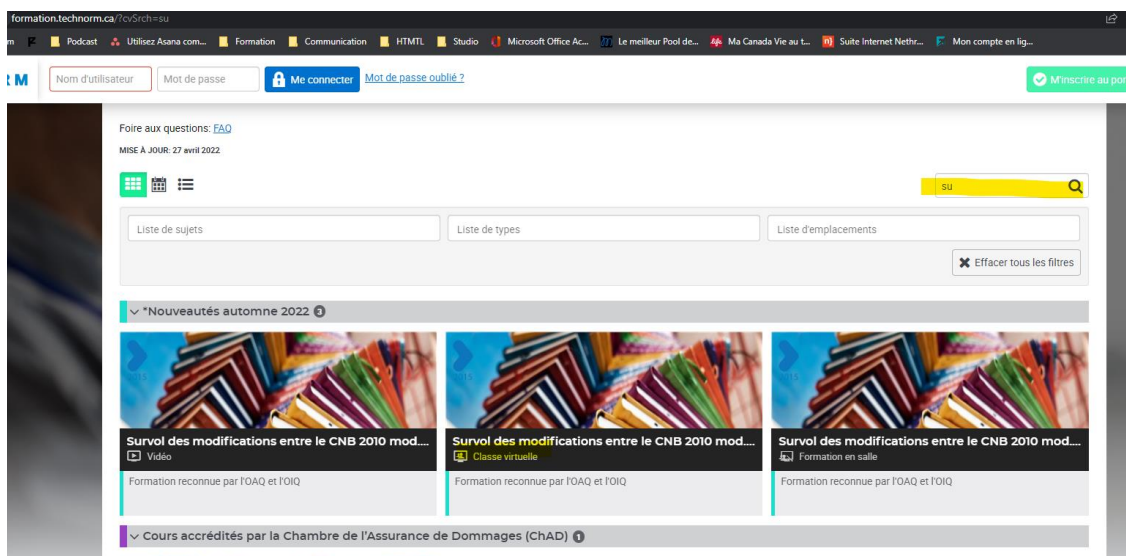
formation.technorm.ca/?cvSrch=su

m Podcast Utilisez Asana com... Formation Communication HTMTL Studio Microsoft Office Ac... Le meilleur Pool de... Ma Canada Vie au t... Suite Internet Nethr... Mon compte en lig...

RM Nom d'utilisateur Mot de passe Me connecter Mot de passe oublié ? M'inscrire au por

Foire aux questions: FAQ

MISE À JOUR: 27 avril 2022

su

Liste de sujets

Liste de types

Liste d'emplacements

Effacer tous les filtres

*Nouveautés automne 2022 3

Survol des modifications entre le CNB 2010 mod....
Vidéo
Formation reconnue par l'OAQ et l'OIQ

Survol des modifications entre le CNB 2010 mod....
Classe virtuelle
Formation reconnue par l'OAQ et l'OIQ

Survol des modifications entre le CNB 2010 mod....
Formation en salle
Formation reconnue par l'OAQ et l'OIQ

Cours accrédités par la Chambre de l'Assurance de Dommages (ChAD) 1